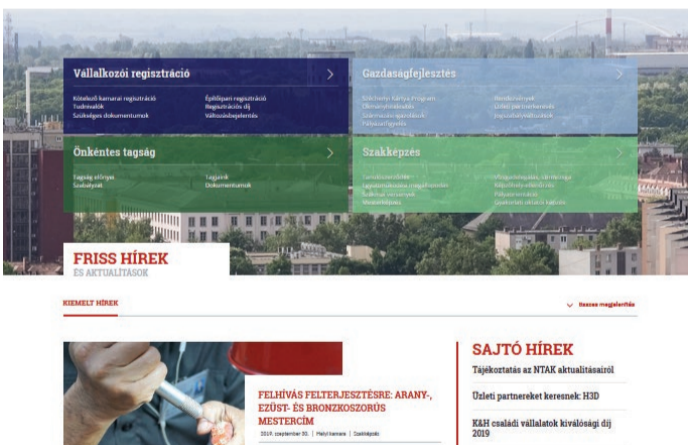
Vállalkozói regisztráció

Kötelező kamarai regisztráció
Tudnivalók
Szükséges dokumentumok

Építőipari regisztráció
Regisztrációs díj
Változásbejelentés

Gazdaságfejlesztés

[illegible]

Önkéntes tagság

Tagság előnyei
Szabályzat

Tagjaink
Dokumentumok

Szakképzés

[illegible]

FRISS HÍREK
ÉS AKTUALITÁSOK

KIEMELT HÍREK

Összes megjelenítése

FELHÍVÁS FELTERJESZTÉSRE: ARANY-, EZÜST- ÉS BRONZKOSZORÚS MESTERCÍM

2019. szeptember 30. | Helyi kamara | Szakképzés

SAJTÓ HÍREK

Tájékoztatás az NTAK aktualitásairól

Üzleti partnereket keresnek: H3D

K&H családi vállalatok kiválósági díj 2019